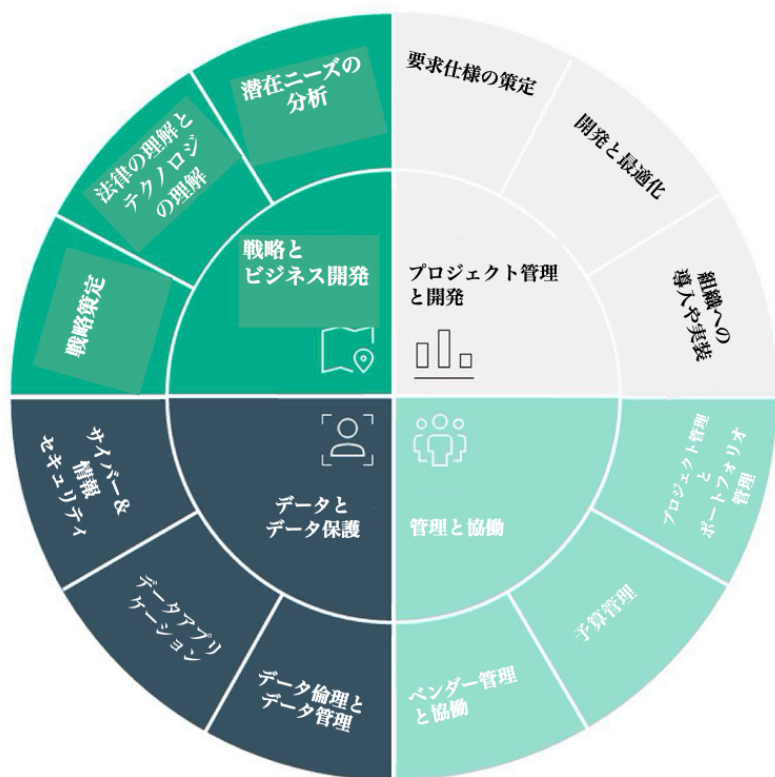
潜在ニーズの分析

法律の理解とテクノロジの理解

戦略策定

戦略とビジネス開発

要求仕様の策定

開発と最適化

組織への導入や実装

プロジェクト管理と開発

サイバー＆情報セキュリティ

データアプリケーション

データ論理とデータ管理

データとデータ保護

管理と協働

プロジェクト管理とポートフォリオ管理

予算管理

ベンダー管理と協働